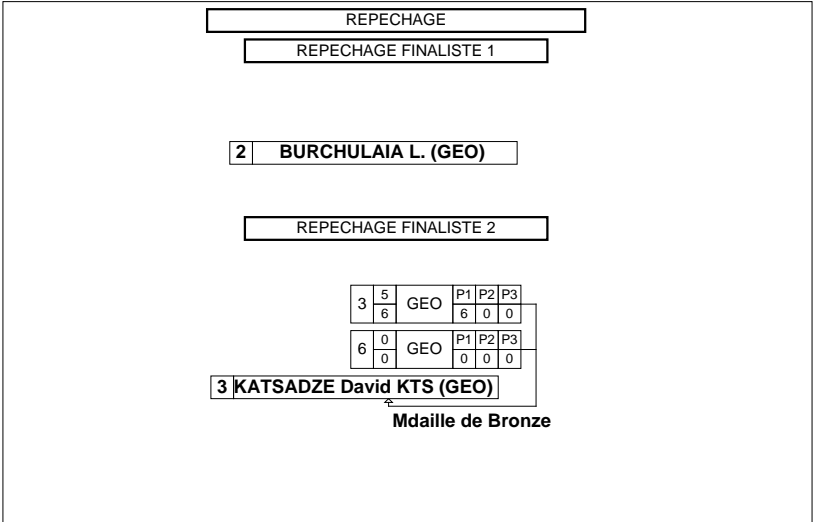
REPECHAGE

REPECHAGE FINALISTE 1

2 BURCHULAIA L. (GEO)

REPECHAGE FINALISTE 2

| 3 | 5 / 6 | GEO | P1 | P2 | P3 |
|---|---|---|---|---|---|
| | | | 6 | 0 | 0 |

| 6 | 0 / 0 | GEO | P1 | P2 | P3 |
|---|---|---|---|---|---|
| | | | 0 | 0 | 0 |

3 KATSADZE David KTS (GEO)

Mdaille de Bronze